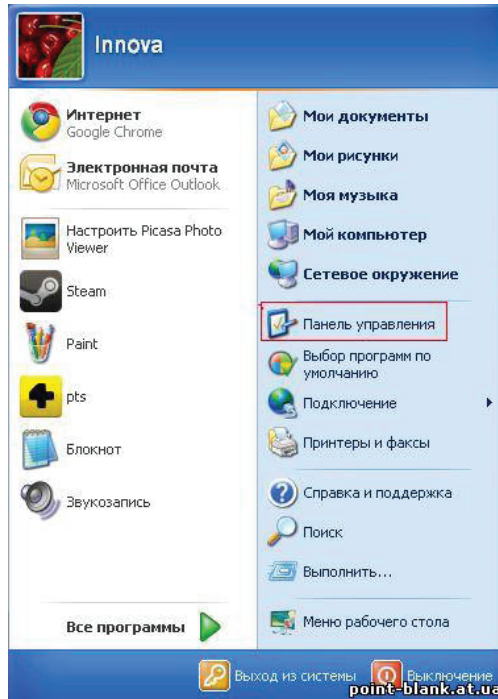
Innova

Интернет
Google Chrome

Электронная почта
Microsoft Office Outlook

Настроить Picasa Photo Viewer

Steam

Paint

pts

Блокнот

Звукозапись

Все программы

Мои документы

Мои рисунки

Моя музыка

Мой компьютер

Сетевое окружение

Панель управления

Выбор программ по умолчанию

Подключение

Принтеры и факсы

Справка и поддержка

Поиск

Выполнить...

Меню рабочего стола

Выход из системы

Выключение

point-blank.at.ua